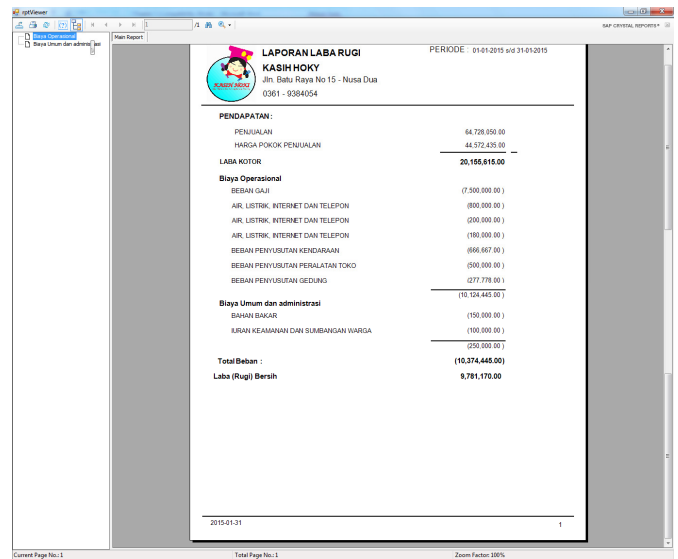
rptViewer

/1

SAP CRYSTAL REPORTS®

Biaya Operasional
Biaya Umum dan administrasi

Main Report

KASIH HOKY

LAPORAN LABA RUGI
KASIH HOKY
Jln. Batu Raya No 15 - Nusa Dua
0361 - 9384054

PERIODE : 01-01-2015 s/d 31-01-2015

PENDAPATAN :

| | |
|---|---|
| PENJUALAN | 64,728,050.00 |
| HARGA POKOK PENJUALAN | 44,572,435.00 |
| LABA KOTOR | 20,155,615.00 |

Biaya Operasional

| | |
|---|---|
| BEBAN GAJI | (7,500,000.00 ) |
| AIR, LISTRIK, INTERNET DAN TELEPON | (600,000.00 ) |
| AIR, LISTRIK, INTERNET DAN TELEPON | (200,000.00 ) |
| AIR, LISTRIK, INTERNET DAN TELEPON | (180,000.00 ) |
| BEBAN PENYUSUTAN KENDARAAN | (666,667.00 ) |
| BEBAN PENYUSUTAN PERALATAN TOKO | (500,000.00 ) |
| BEBAN PENYUSUTAN GEDUNG | (277,778.00 ) |
| | (10,124,445.00 ) |

Biaya Umum dan administrasi

| | |
|---|---|
| BAHAN BAKAR | (150,000.00 ) |
| IURAN KEAMANAN DAN SUMBANGAN WARGA | (100,000.00 ) |
| | (250,000.00 ) |

Total Beban : (10,374,445.00)

Laba (Rugi) Bersih 9,781,170.00

2015-01-31

1

Current Page No.: 1
Total Page No.: 1
Zoom Factor: 100%